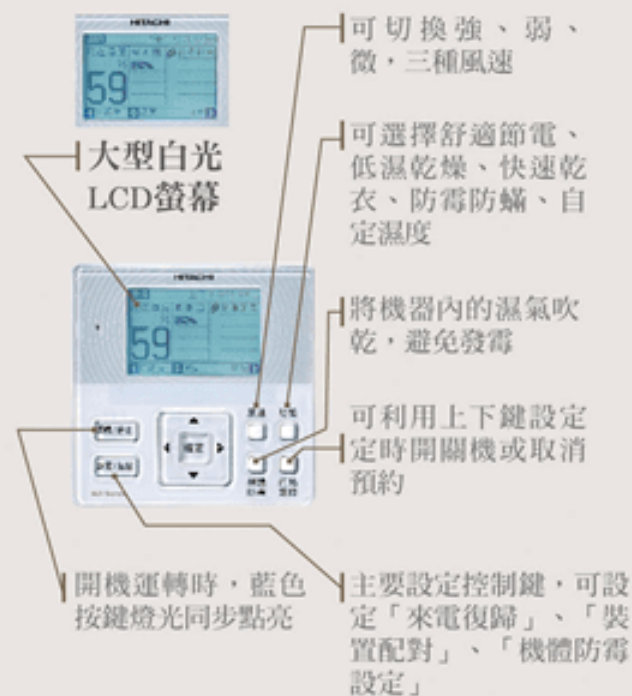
HITACHI

59

大型白光
LCD螢幕

HITACHI

59

確定

可切換強、弱、微，三種風速

可選擇舒適節電、低濕乾燥、快速乾衣、防霉防蟎、自定濕度

將機器內的濕氣吹乾，避免發霉

可利用上下鍵設定定時開關機或取消預約

開機運轉時，藍色按鍵燈光同步點亮

主要設定控制鍵，可設定「來電復歸」、「裝置配對」、「機體防霉設定」